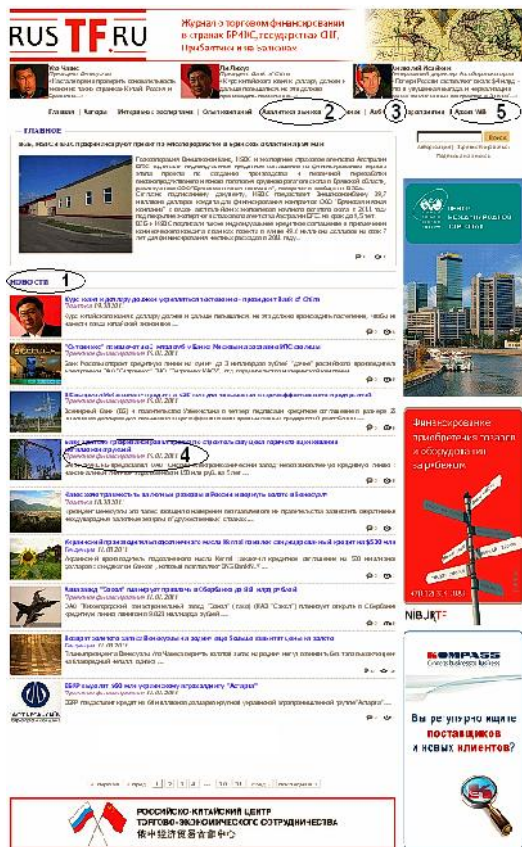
RUSTF.RU

Журнал о торговом финансировании в странах БРИКС, государствах СНГ, Прибалтики и Балкан

Ю. Чавес
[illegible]

Ли Люсю
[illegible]

Анатолий Исайкин
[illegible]

Главная | Авторы | Интервью с экспертами | Опыт компаний | Аналитика рынка 2 | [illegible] | Акт 3 | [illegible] | Акции WB 5

Поиск

ГЛАВНОЕ

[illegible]

НОВОСТИ 1

Курс юаня к доллару должен укрепляться постепенно – президент Bank of China
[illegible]

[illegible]

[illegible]

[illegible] 4
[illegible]

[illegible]

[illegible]

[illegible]

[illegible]

ЕБРР выделит $60 млн украинскому агрохолдингу "Астарта"
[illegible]

Финансирование приобретения товаров и оборудования за рубежом

NIBUTF

KOMPASS

Вы всё ещё ищете поставщиков и новых клиентов?

« первая ‹ пред 1 2 3 4 ... 30 31 след › последняя »

РОССИЙСКО-КИТАЙСКИЙ ЦЕНТР ТОРГОВО-ЭКОНОМИЧЕСКОГО СОТРУДНИЧЕСТВА
俄中经贸合作中心